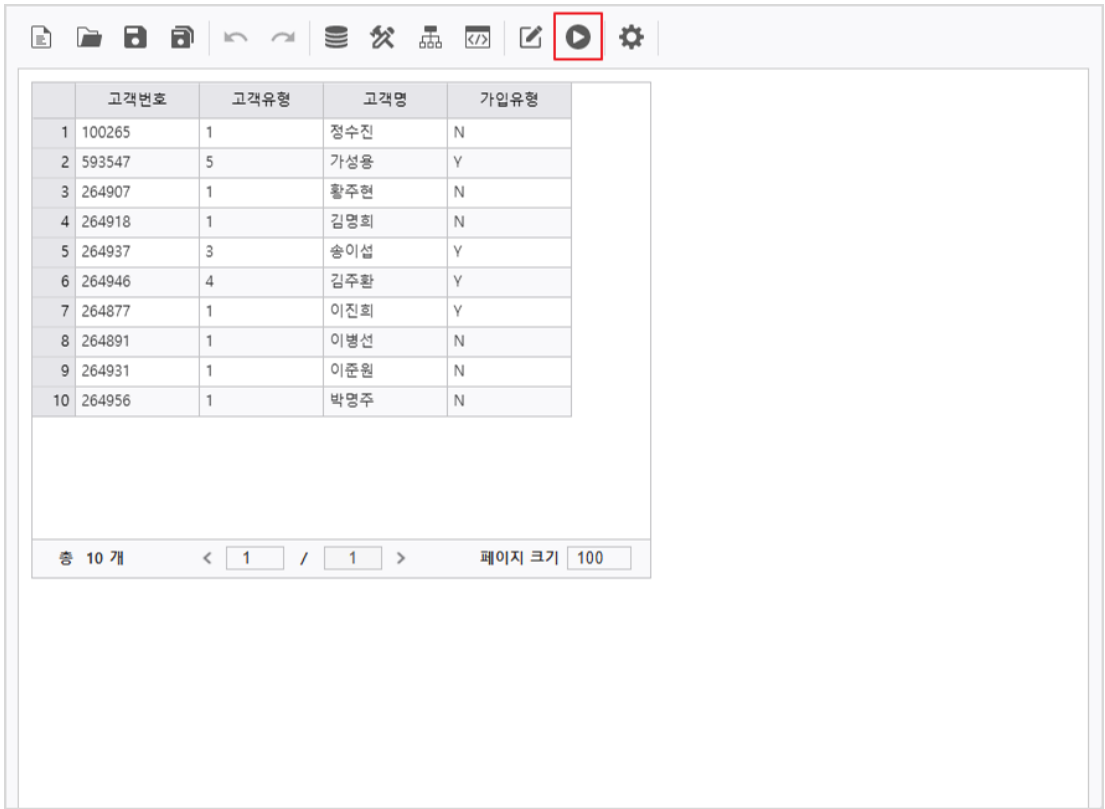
|  | 고객번호 | 고객유형 | 고객명 | 가입유형 |
|---|---|---|---|---|
| 1 | 100265 | 1 | 정수진 | N |
| 2 | 593547 | 5 | 가성용 | Y |
| 3 | 264907 | 1 | 황주현 | N |
| 4 | 264918 | 1 | 김명희 | N |
| 5 | 264937 | 3 | 송이섭 | Y |
| 6 | 264946 | 4 | 김주환 | Y |
| 7 | 264877 | 1 | 이진희 | Y |
| 8 | 264891 | 1 | 이병선 | N |
| 9 | 264931 | 1 | 이준원 | N |
| 10 | 264956 | 1 | 박명주 | N |

총 10 개 < 1 / 1 > 페이지 크기 100